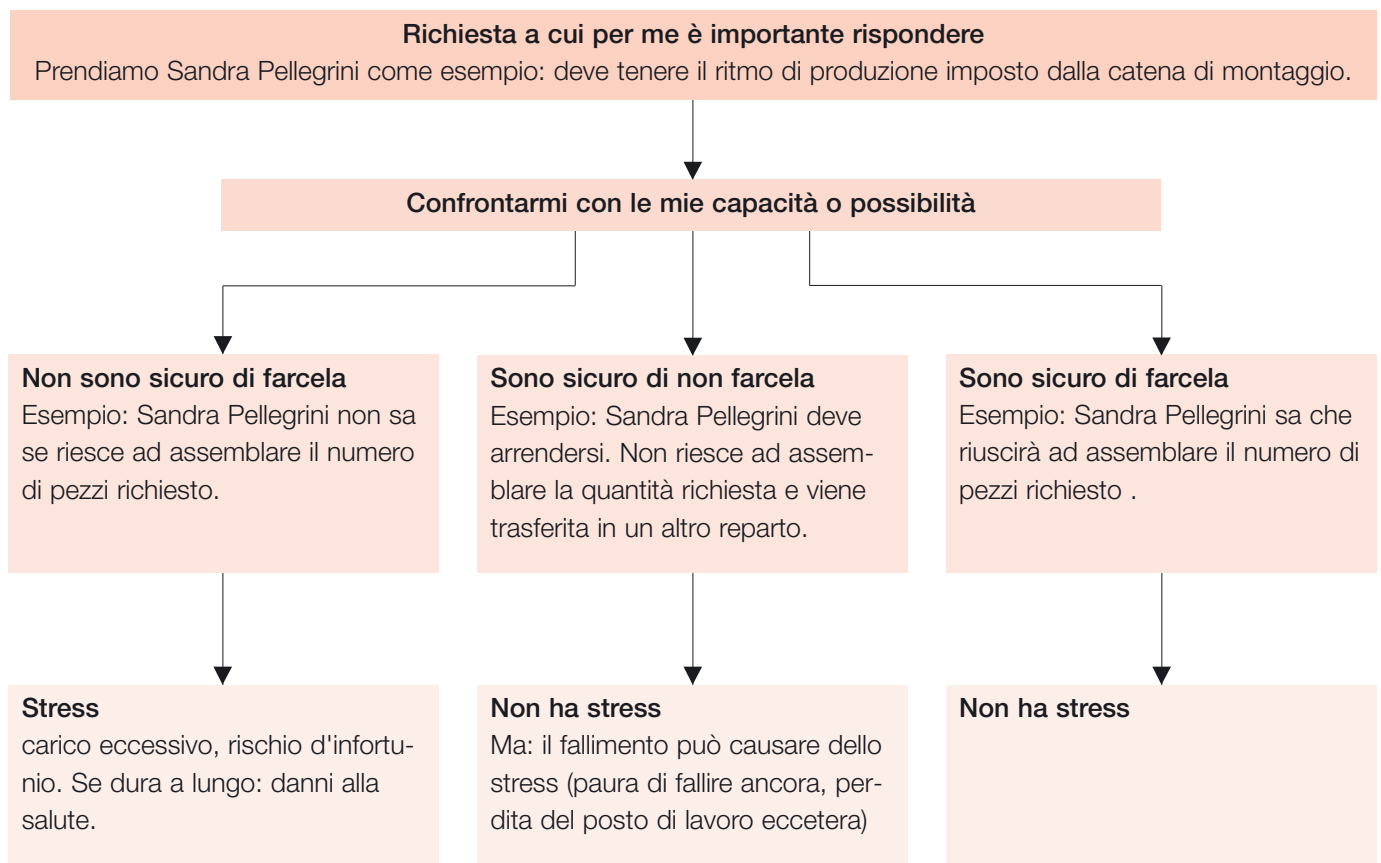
Richiesta a cui per me è importante rispondere
Prendiamo Sandra Pellegrini come esempio: deve tenere il ritmo di produzione imposto dalla catena di montaggio.

Confrontarmi con le mie capacità o possibilità

Non sono sicuro di farcela
Esempio: Sandra Pellegrini non sa se riesce ad assemblare il numero di pezzi richiesto.

Sono sicuro di non farcela
Esempio: Sandra Pellegrini deve arrendersi. Non riesce ad assemblare la quantità richiesta e viene trasferita in un altro reparto.

Sono sicuro di farcela
Esempio: Sandra Pellegrini sa che riuscirà ad assemblare il numero di pezzi richiesto .

Stress
carico eccessivo, rischio d'infortunio. Se dura a lungo: danni alla salute.

Non ha stress
Ma: il fallimento può causare dello stress (paura di fallire ancora, perdita del posto di lavoro eccetera)

Non ha stress